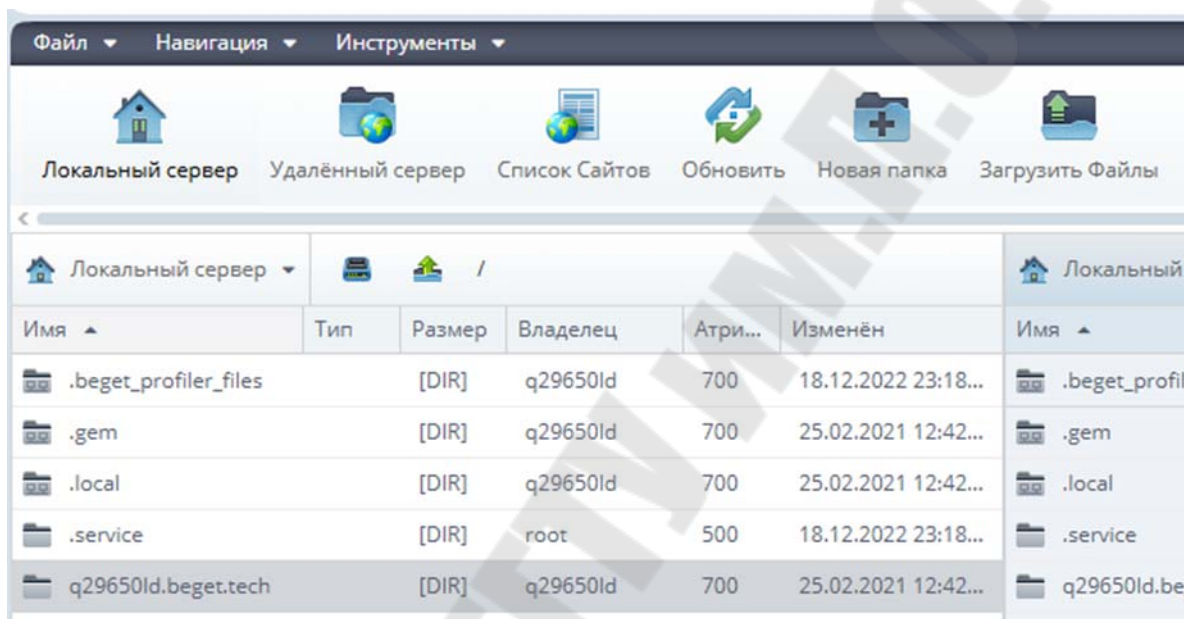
Файл ▾ Навигация ▾ Инструменты ▾

Локальный сервер Удалённый сервер Список Сайтов Обновить Новая папка Загрузить Файлы

Локальный сервер ▾ /

Локальный

| Имя ▲ | Тип | Размер | Владелец | Атри... | Изменён |
|---|---|---|---|---|---|
| .beget_profiler_files | | [DIR] | q29650ld | 700 | 18.12.2022 23:18... |
| .gem | | [DIR] | q29650ld | 700 | 25.02.2021 12:42... |
| .local | | [DIR] | q29650ld | 700 | 25.02.2021 12:42... |
| .service | | [DIR] | root | 500 | 18.12.2022 23:18... |
| q29650ld.beget.tech | | [DIR] | q29650ld | 700 | 25.02.2021 12:42... |

| Имя ▲ |
|---|
| .beget_profil |
| .gem |
| .local |
| .service |
| q29650ld.be |